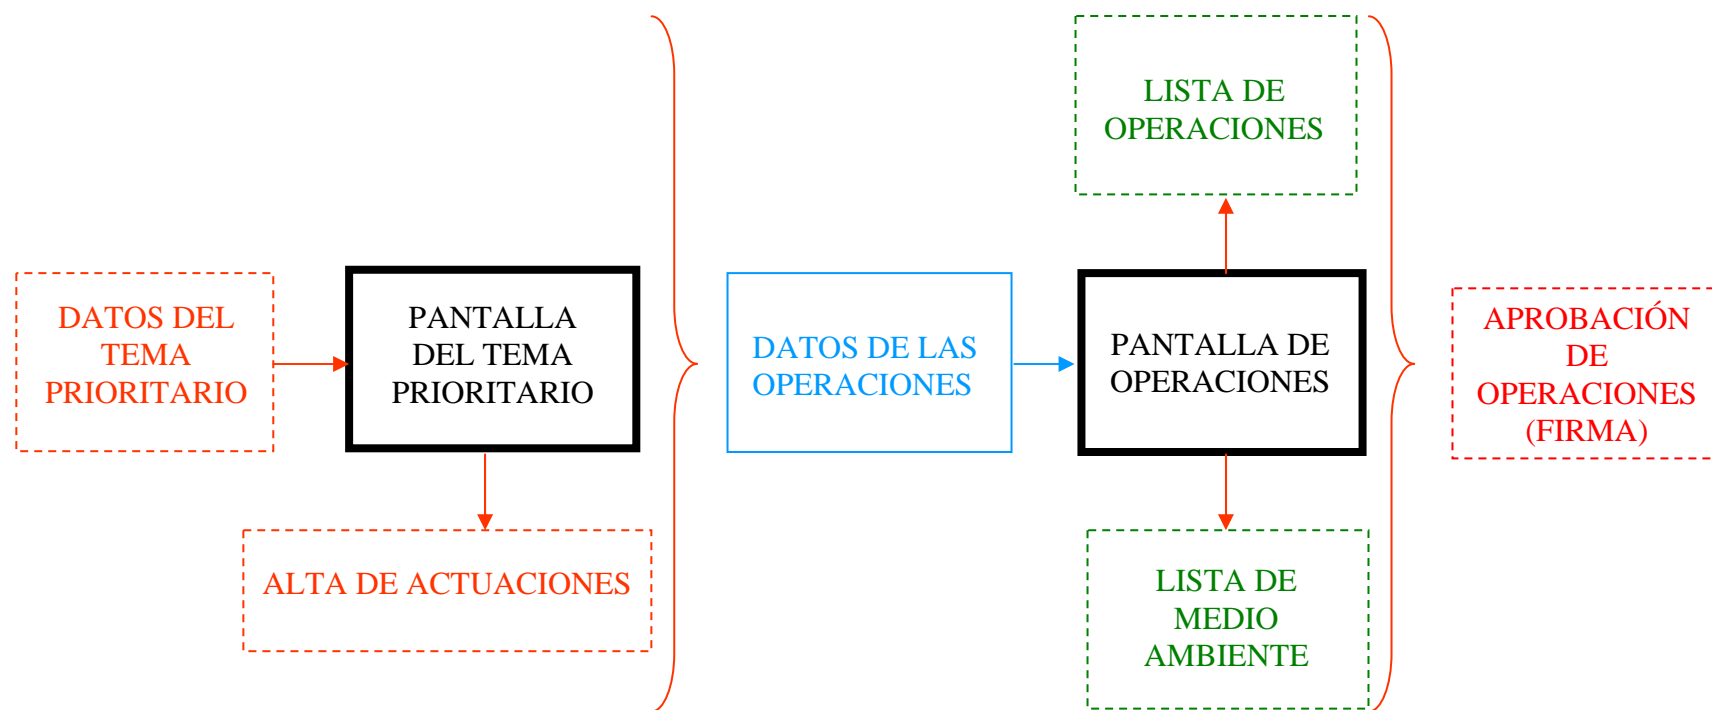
DATOS DEL TEMA PRIORITARIO

PANTALLA DEL TEMA PRIORITARIO

ALTA DE ACTUACIONES

DATOS DE LAS OPERACIONES

LISTA DE OPERACIONES

PANTALLA DE OPERACIONES

LISTA DE MEDIO AMBIENTE

APROBACIÓN DE OPERACIONES (FIRMA)